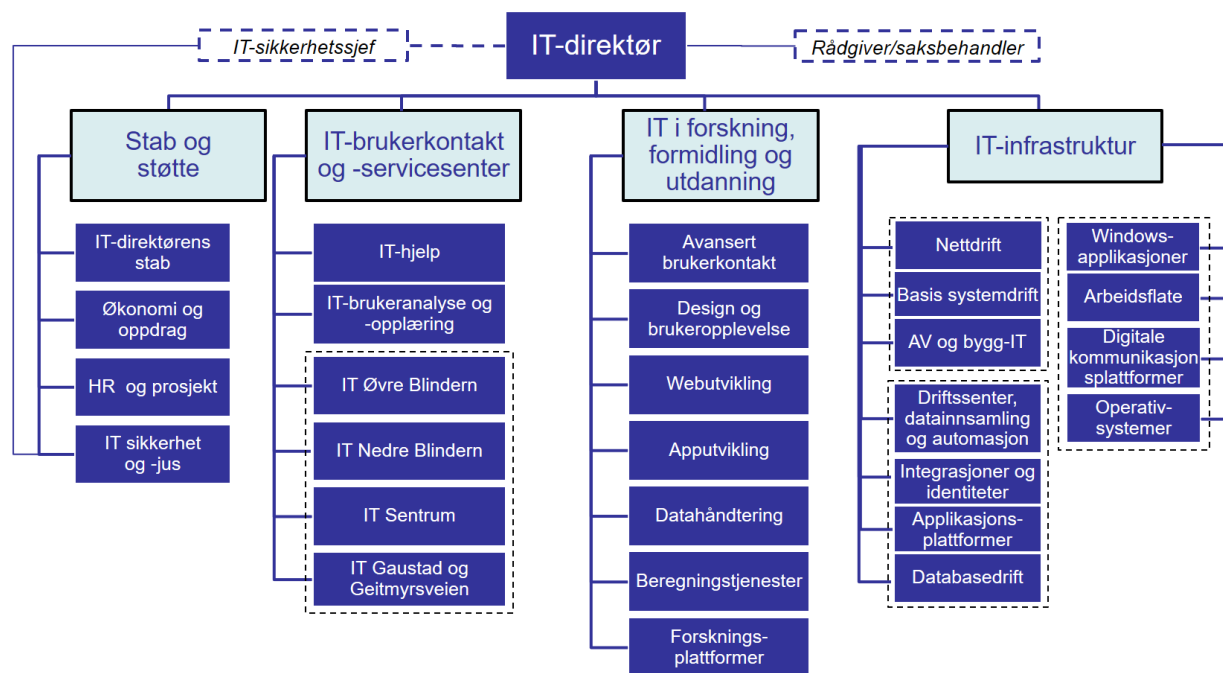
IT-sikkerhetssjef

IT-direktør

Rådgiver/saksbehandler

Stab og støtte

IT-direktørens stab

Økonomi og oppdrag

HR og prosjekt

IT sikkerhet og -jus

IT-brukerkontakt og -servicesenter

IT-hjelp

IT-brukeranalyse og -opplæring

IT Øvre Blindern

IT Nedre Blindern

IT Sentrum

IT Gaustad og Geitmyrsveien

IT i forskning, formidling og utdanning

Avansert brukerkontakt

Design og brukeropplevelse

Webutvikling

Apputvikling

Datahåndtering

Beregningstjenester

Forsknings-plattformer

IT-infrastruktur

Nettdrift

Basis systemdrift

AV og bygg-IT

Driftssenter, datainnsamling og automasjon

Integrasjoner og identiteter

Applikasjons-plattformer

Databasedrift

Windows-applikasjoner

Arbeidsflate

Digitale kommunikasjonsplattformer

Operativ-systemer